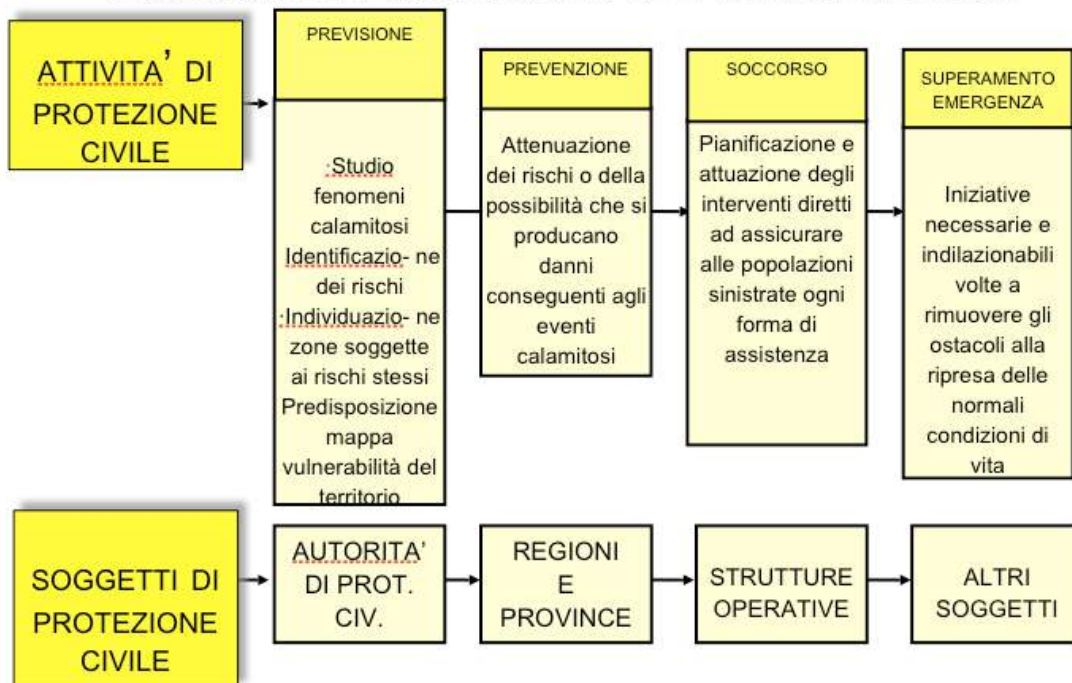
ATTIVITA' DI PROTEZIONE CIVILE

PREVISIONE

:Studio fenomeni calamitosi Identificazio- ne dei rischi :Individuazio- ne zone soggette ai rischi stessi Predisposizione mappa vulnerabilità del territorio

PREVENZIONE

Attenuazione dei rischi o della possibilità che si producano danni conseguenti agli eventi calamitosi

SOCCORSO

Pianificazione e attuazione degli interventi diretti ad assicurare alle popolazioni sinistrate ogni forma di assistenza

SUPERAMENTO EMERGENZA

Iniziative necessarie e indilazionabili volte a rimuovere gli ostacoli alla ripresa delle normali condizioni di vita

SOGGETTI DI PROTEZIONE CIVILE

AUTORITA' DI PROT. CIV.

REGIONI E PROVINCE

STRUTTURE OPERATIVE

ALTRI SOGGETTI